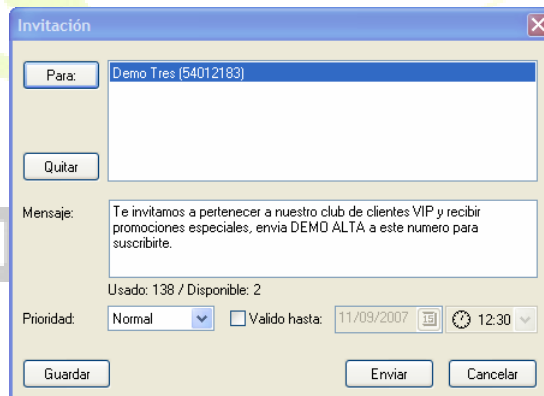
Invitación

Para:

Demo Tres (54012183)

Quitar

Mensaje:

Te invitamos a pertenecer a nuestro club de clientes VIP y recibir promociones especiales, envia DEMO ALTA a este numero para suscribirte.

Usado: 138 / Disponible: 2

Prioridad: Normal

Valido hasta: 11/09/2007 12:30

Guardar

Enviar

Cancelar